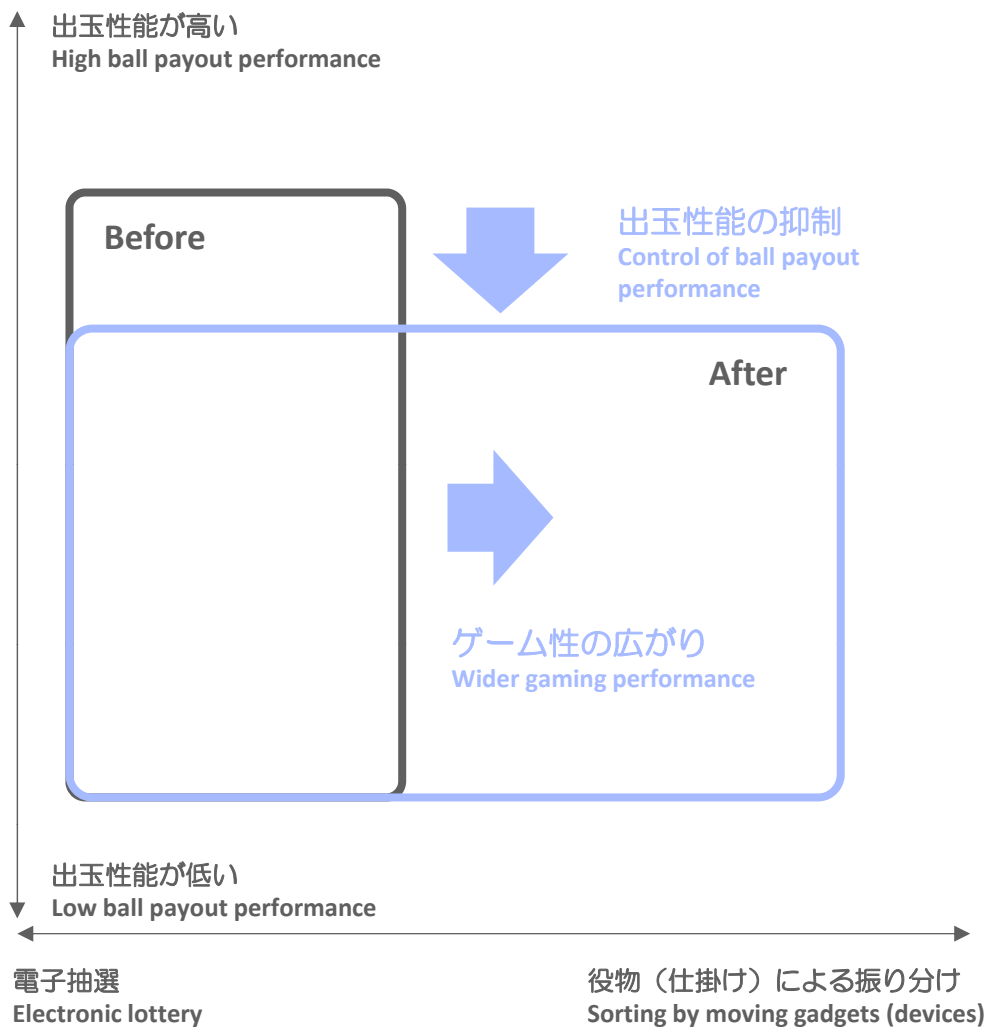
出玉性能が高い
High ball payout performance

Before

出玉性能の抑制
Control of ball payout performance

After

ゲーム性の広がり
Wider gaming performance

出玉性能が低い
Low ball payout performance

電子抽選
Electronic lottery

役物（仕掛け）による振り分け
Sorting by moving gadgets (devices)